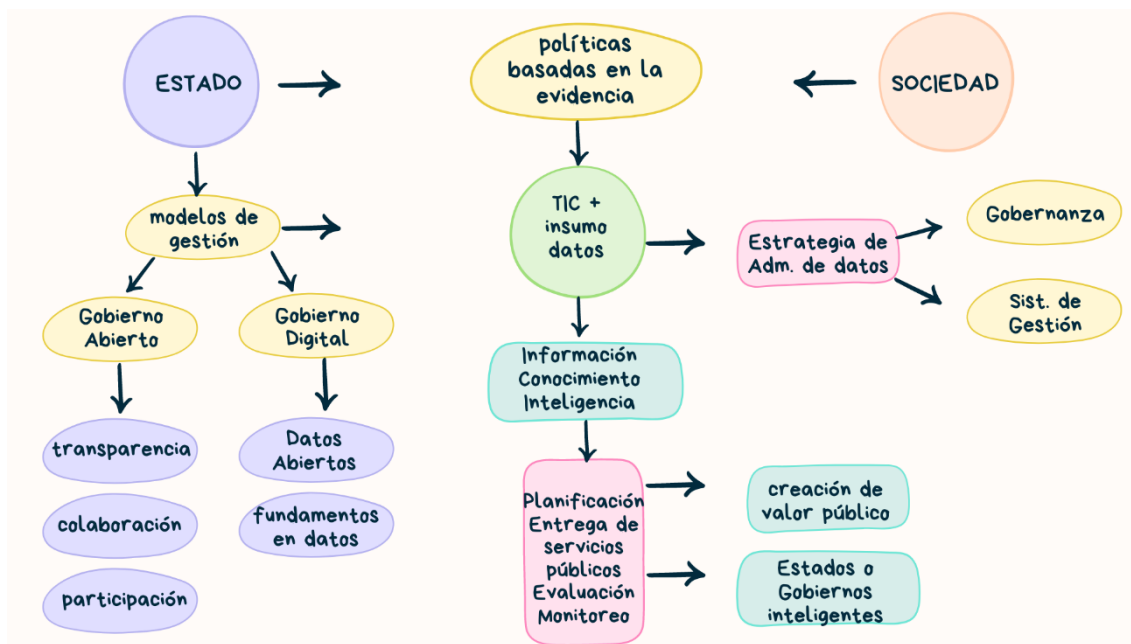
ESTADO

políticas basadas en la evidencia

SOCIEDAD

modelos de gestión

TIC + insumo datos

Estrategia de Adm. de datos

Gobernanza

Sist. de Gestión

Gobierno Abierto

Gobierno Digital

transparencia

colaboración

participación

Datos Abiertos

fundamentos en datos

Información Conocimiento Inteligencia

Planificación Entrega de servicios públicos Evaluación Monitoreo

creación de valor público

Estados o Gobiernos inteligentes